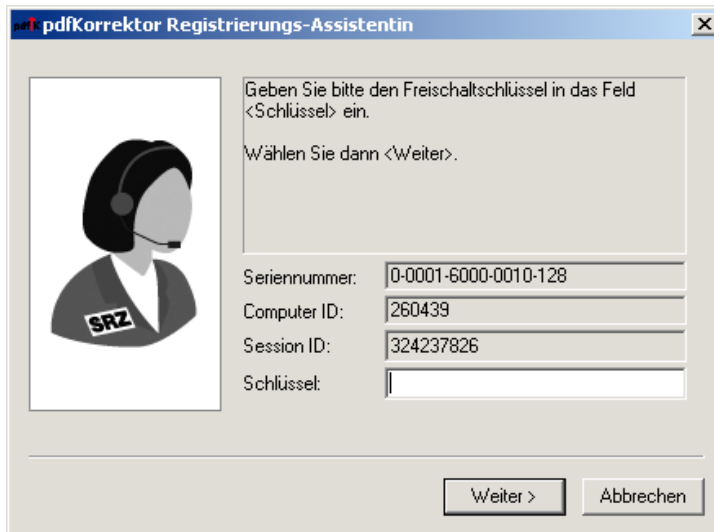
pdfKorrektor Registrierungs-Assistentin

×

SRZ

Geben Sie bitte den Freischaltschlüssel in das Feld <Schlüssel> ein.

Wählen Sie dann <Weiter>.

| | |
|---|---|
| Seriennummer: | 0-0001-6000-0010-128 |
| Computer ID: | 260439 |
| Session ID: | 324237826 |
| Schlüssel: | |

Weiter >

Abbrechen